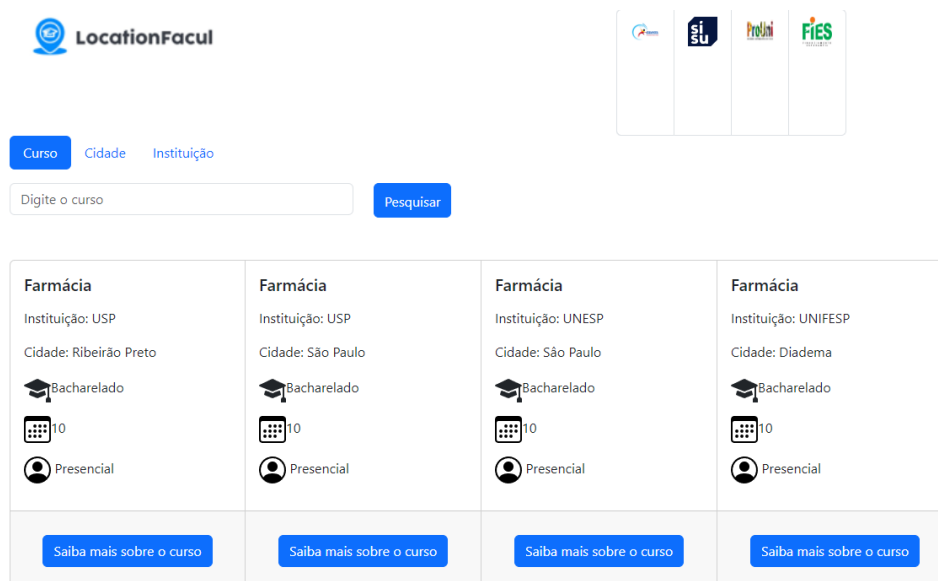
LocationFacul

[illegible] SISU ProUni FIES

Curso Cidade Instituição

Digite o curso

Pesquisar

Farmácia
Instituição: USP
Cidade: Ribeirão Preto
Bacharelado
10
Presencial
Saiba mais sobre o curso

Farmácia
Instituição: USP
Cidade: São Paulo
Bacharelado
10
Presencial
Saiba mais sobre o curso

Farmácia
Instituição: UNESP
Cidade: São Paulo
Bacharelado
10
Presencial
Saiba mais sobre o curso

Farmácia
Instituição: UNIFESP
Cidade: Diadema
Bacharelado
10
Presencial
Saiba mais sobre o curso